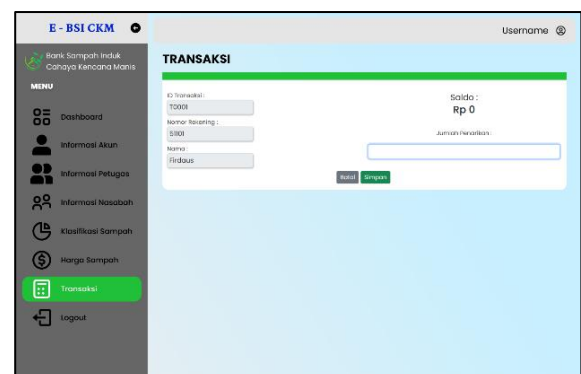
E - BSI CKM

Bank Sampah Induk Cahaya Kencana Manis

MENU

Dashboard

Informasi Akun

Informasi Petugas

Informasi Nasabah

Klasifikasi Sampah

Harga Sampah

Transaksi

Logout

Username

TRANSAKSI

ID Transaksi :
T0001

Nomor Rekening :
S1101

Nama :
Firdaus

Saldo :
Rp 0

Jumlah Penarikan :

Batal Simpan